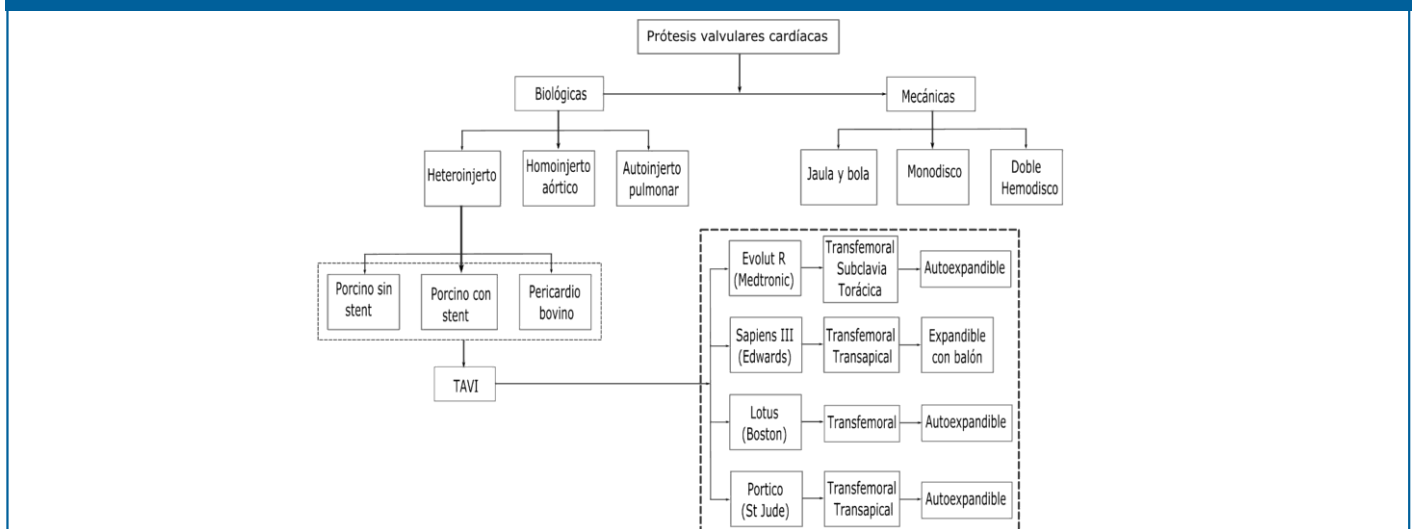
Prótesis valvulares cardíacas

Biológicas

Mecánicas

Heteroinjerto

Homoinjerto aórtico

Autoinjerto pulmonar

Jaula y bola

Monodisco

Doble Hemodisco

Porcino sin stent

Porcino con stent

Pericardio bovino

TAVI

Evolut R (Medtronic)

Transfemoral Subclavia Torácica

Autoexpandible

Sapiens III (Edwards)

Transfemoral Transapical

Expandible con balón

Lotus (Boston)

Transfemoral

Autoexpandible

Portico (St Jude)

Transfemoral Transapical

Autoexpandible